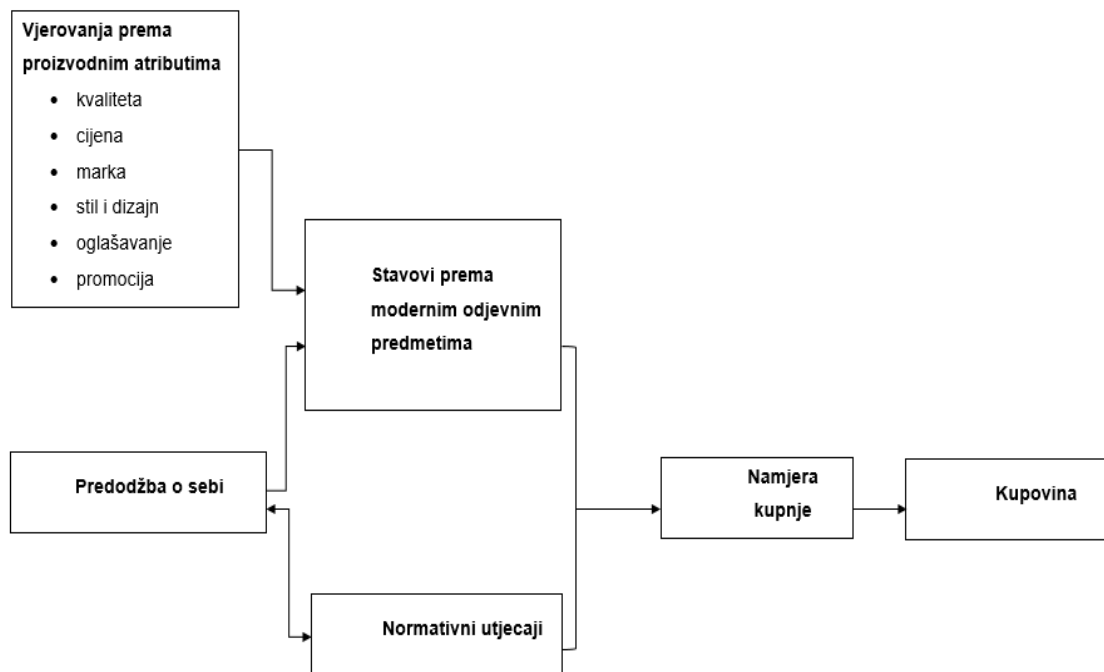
Vjerovanja prema proizvodnim atributima
- kvaliteta
- cijena
- marka
- stil i dizajn
- oglašavanje
- promocija

Stavovi prema modernim odjevnim predmetima

Predodžba o sebi

Namjera kupnje

Kupovina

Normativni utjecaji